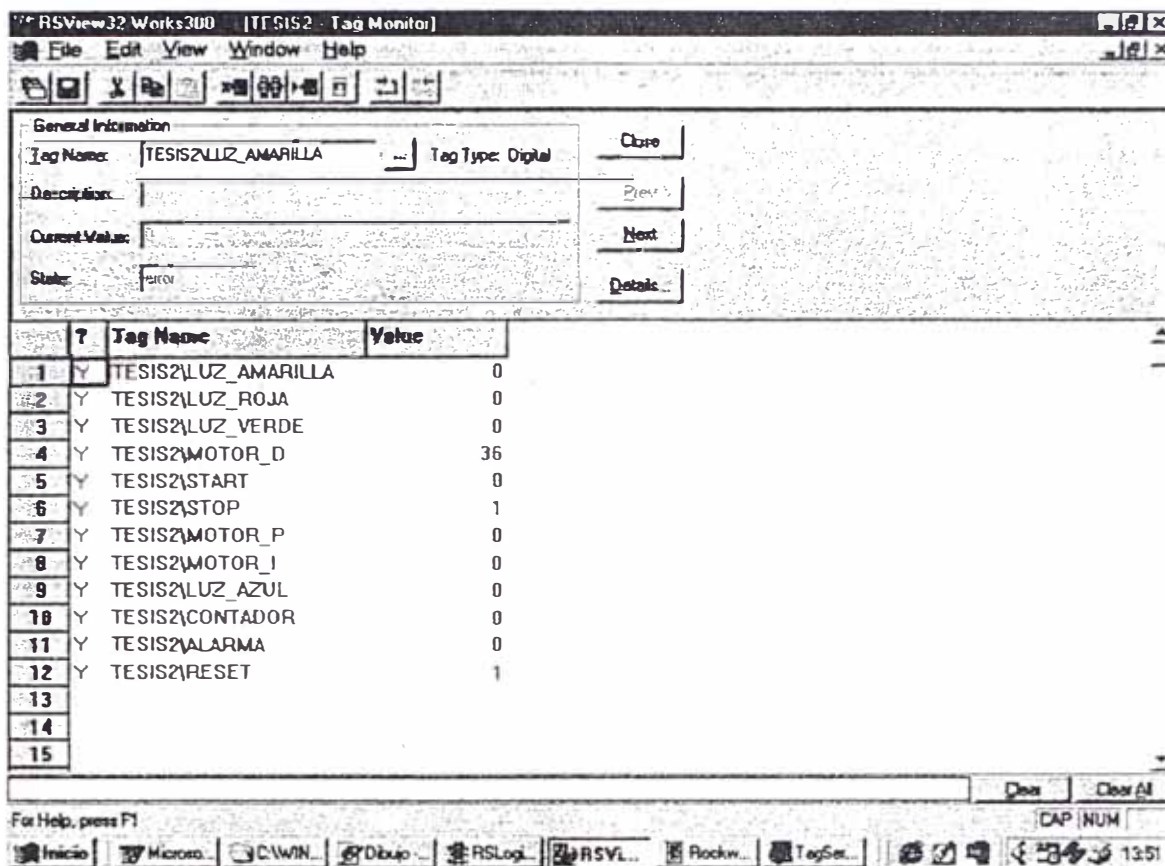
RSView32 Works300 [TESIS2 - Tag Monitor]
File Edit View Window Help

General Information
Tag Name: TESIS2\LUZ_AMARILLA ... Tag Type: Digital
Description:
Current Value:
State: error

Close
Prev
Next
Details...

| | ? | Tag Name | Value |
|---|---|---|---|
| 1 | Y | TESIS2\LUZ_AMARILLA | 0 |
| 2 | Y | TESIS2\LUZ_ROJA | 0 |
| 3 | Y | TESIS2\LUZ_VERDE | 0 |
| 4 | Y | TESIS2\MOTOR_D | 36 |
| 5 | Y | TESIS2\START | 0 |
| 6 | Y | TESIS2\STOP | 1 |
| 7 | Y | TESIS2\MOTOR_P | 0 |
| 8 | Y | TESIS2\MOTOR_I | 0 |
| 9 | Y | TESIS2\LUZ_AZUL | 0 |
| 10 | Y | TESIS2\CONTADOR | 0 |
| 11 | Y | TESIS2\ALARMA | 0 |
| 12 | Y | TESIS2\RESET | 1 |
| 13 | | | |
| 14 | | | |
| 15 | | | |

Clear Clear All
For Help, press F1
CAP NUM
Inicio Microso... C:\WIN... Dibujo -... RSLogi... RSVi... Rockw... TagSer... 13:51